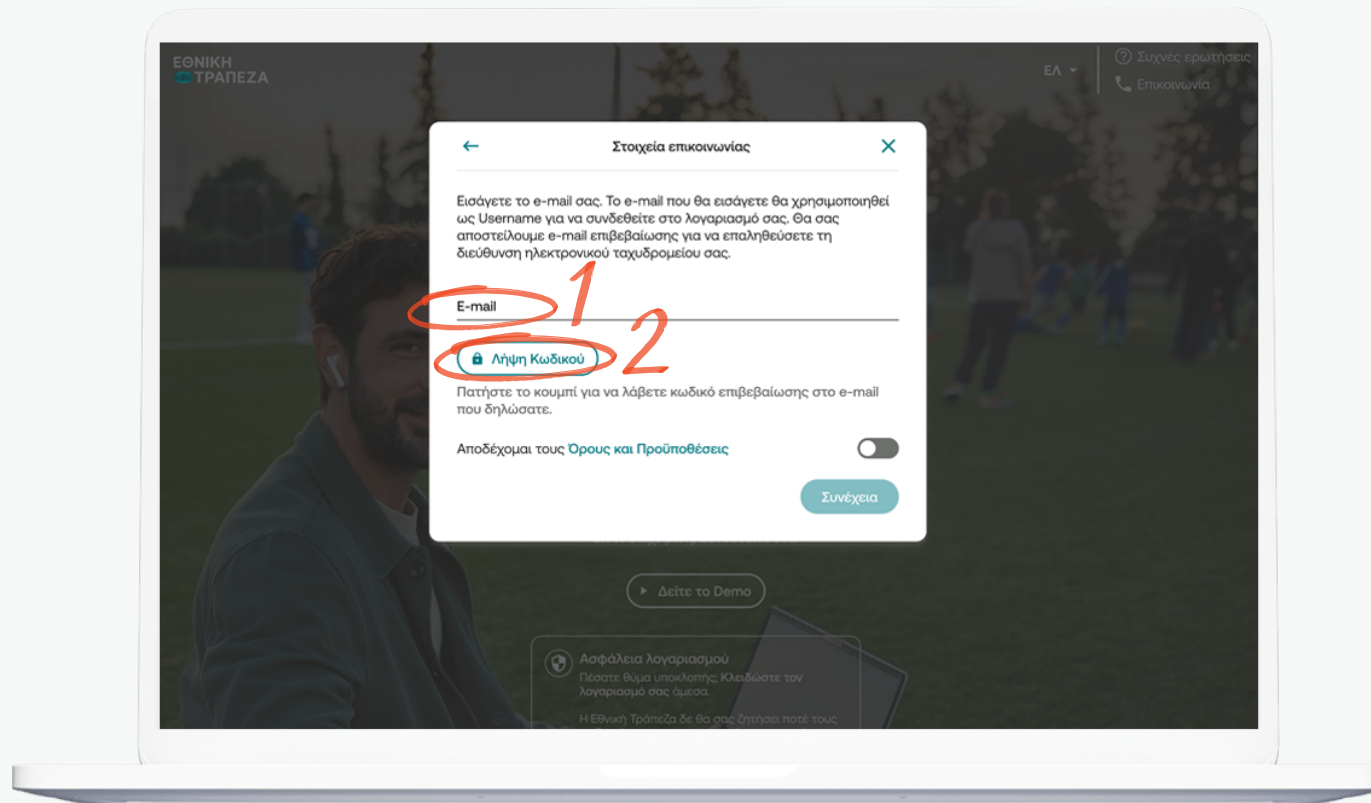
ΕΘΝΙΚΗ ΤΡΑΠΕΖΑ

ΕΛ

Συχνές ερωτήσεις

Επικοινωνία

←

Στοιχεία επικοινωνίας

✕

Εισάγετε το e-mail σας. Το e-mail που θα εισάγετε θα χρησιμοποιηθεί ως Username για να συνδεθείτε στο λογαριασμό σας. Θα σας αποστείλουμε e-mail επιβεβαίωσης για να επαληθεύσετε τη διεύθυνση ηλεκτρονικού ταχυδρομείου σας.

E-mail

1

2

Λήψη Κωδικού

Πατήστε το κουμπί για να λάβετε κωδικό επιβεβαίωσης στο e-mail που δηλώσατε.

Αποδέχομαι τους Όρους και Προϋποθέσεις

Συνέχεια

Δείτε το Demo

Ασφάλεια λογαριασμού

Πέσατε θύμα υποκλοπής; Κλειδώστε τον λογαριασμό σας άμεσα.

Η Εθνική Τράπεζα δε θα σας ζητήσει ποτέ τους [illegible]